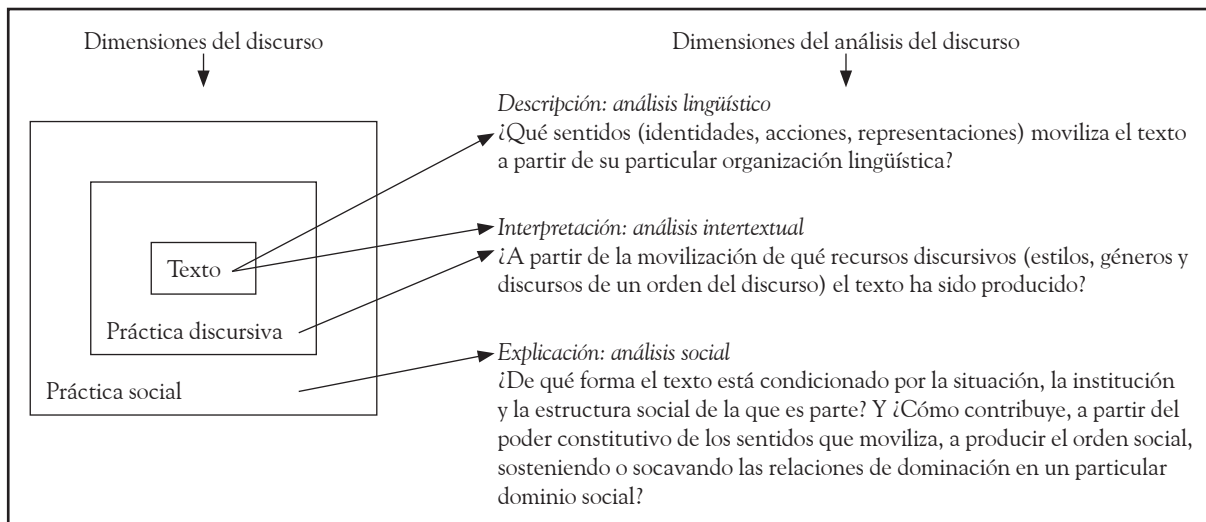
Dimensiones del discurso

Dimensiones del análisis del discurso

Texto

Práctica discursiva

Práctica social

*Descripción: análisis lingüístico*
¿Qué sentidos (identidades, acciones, representaciones) moviliza el texto a partir de su particular organización lingüística?

*Interpretación: análisis intertextual*
¿A partir de la movilización de qué recursos discursivos (estilos, géneros y discursos de un orden del discurso) el texto ha sido producido?

*Explicación: análisis social*
¿De qué forma el texto está condicionado por la situación, la institución y la estructura social de la que es parte? Y ¿Cómo contribuye, a partir del poder constitutivo de los sentidos que moviliza, a producir el orden social, sosteniendo o socavando las relaciones de dominación en un particular dominio social?